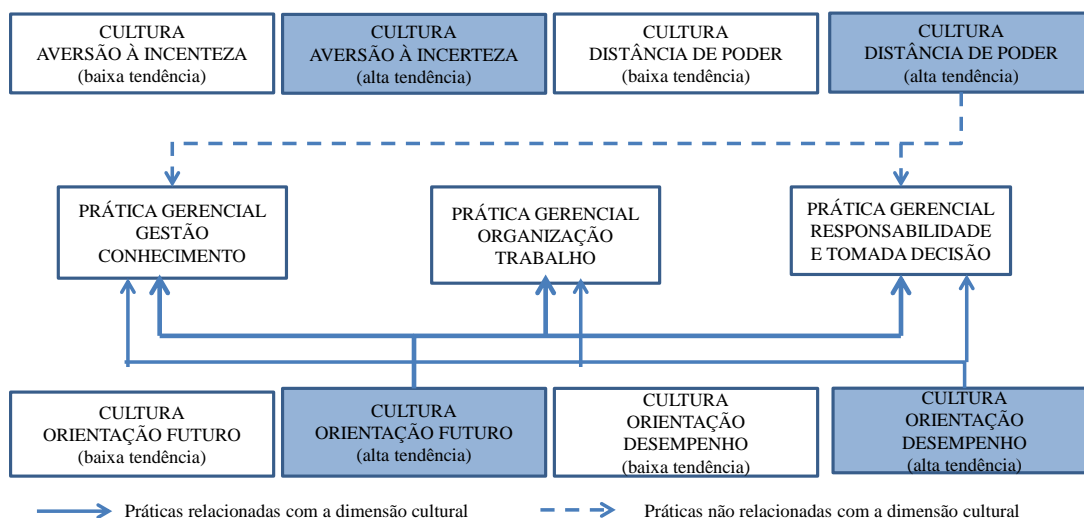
CULTURA
AVERSÃO À INCENTEZA
(baixa tendência)

CULTURA
AVERSÃO À INCERTEZA
(alta tendência)

CULTURA
DISTÂNCIA DE PODER
(baixa tendência)

CULTURA
DISTÂNCIA DE PODER
(alta tendência)

PRÁTICA GERENCIAL
GESTÃO
CONHECIMENTO

PRÁTICA GERENCIAL
ORGANIZAÇÃO
TRABALHO

PRÁTICA GERENCIAL
RESPONSABILIDADE
E TOMADA DECISÃO

CULTURA
ORIENTAÇÃO FUTURO
(baixa tendência)

CULTURA
ORIENTAÇÃO FUTURO
(alta tendência)

CULTURA
ORIENTAÇÃO
DESEMPENHO
(baixa tendência)

CULTURA
ORIENTAÇÃO
DESEMPENHO
(alta tendência)

Práticas relacionadas com a dimensão cultural

Práticas não relacionadas com a dimensão cultural